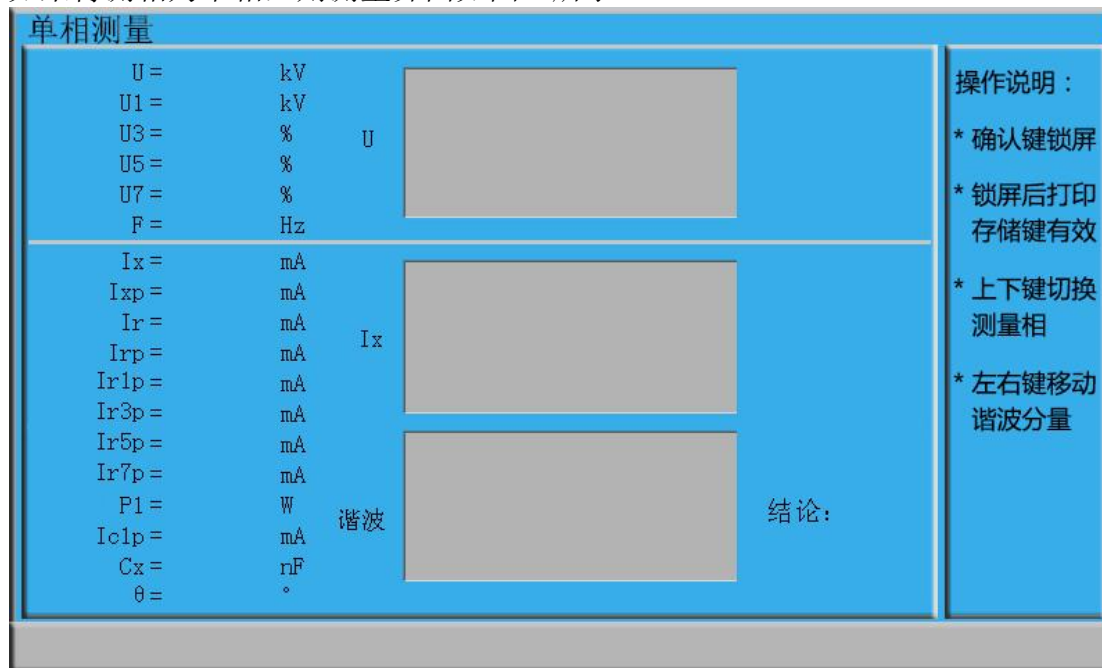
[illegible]

单相测量

U = kV
U1 = kV
U3 = %
U5 = %
U7 = %
F = Hz

U

Ix = mA
Ixp = mA
Ir = mA
Irp = mA
Ir1p = mA
Ir3p = mA
Ir5p = mA
Ir7p = mA
P1 = W
Ic1p = mA
Cx = nF
θ = °

Ix

谐波

结论:

操作说明:

* 确认键锁屏

* 锁屏后打印存储键有效

* 上下键切换测量相

* 左右键移动谐波分量